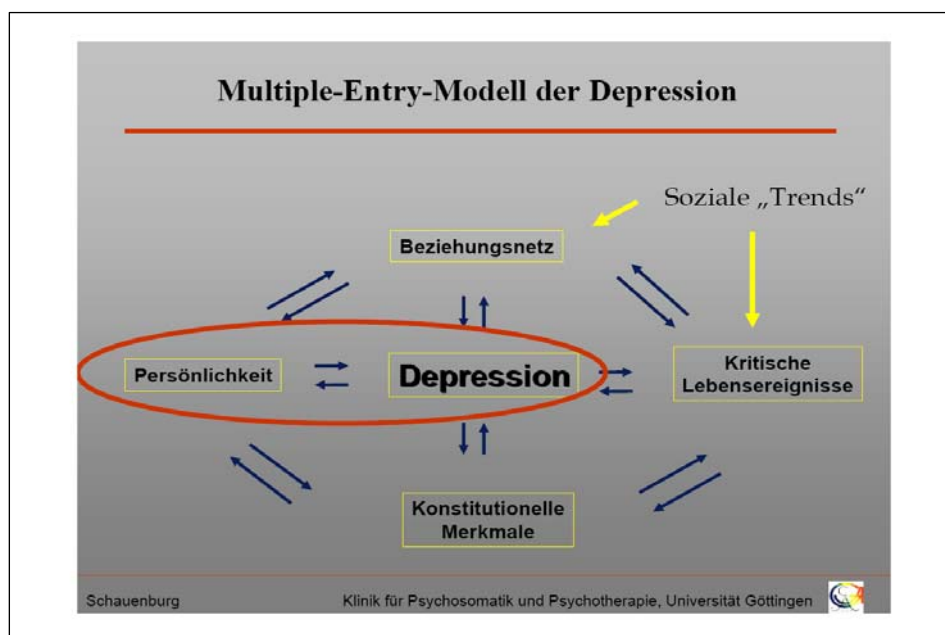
Multiple-Entry-Modell der Depression

Soziale „Trends"

Beziehungsnetz

Persönlichkeit

Depression

Kritische Lebensereignisse

Konstitutionelle Merkmale

Schauenburg

Klinik für Psychosomatik und Psychotherapie, Universität Göttingen